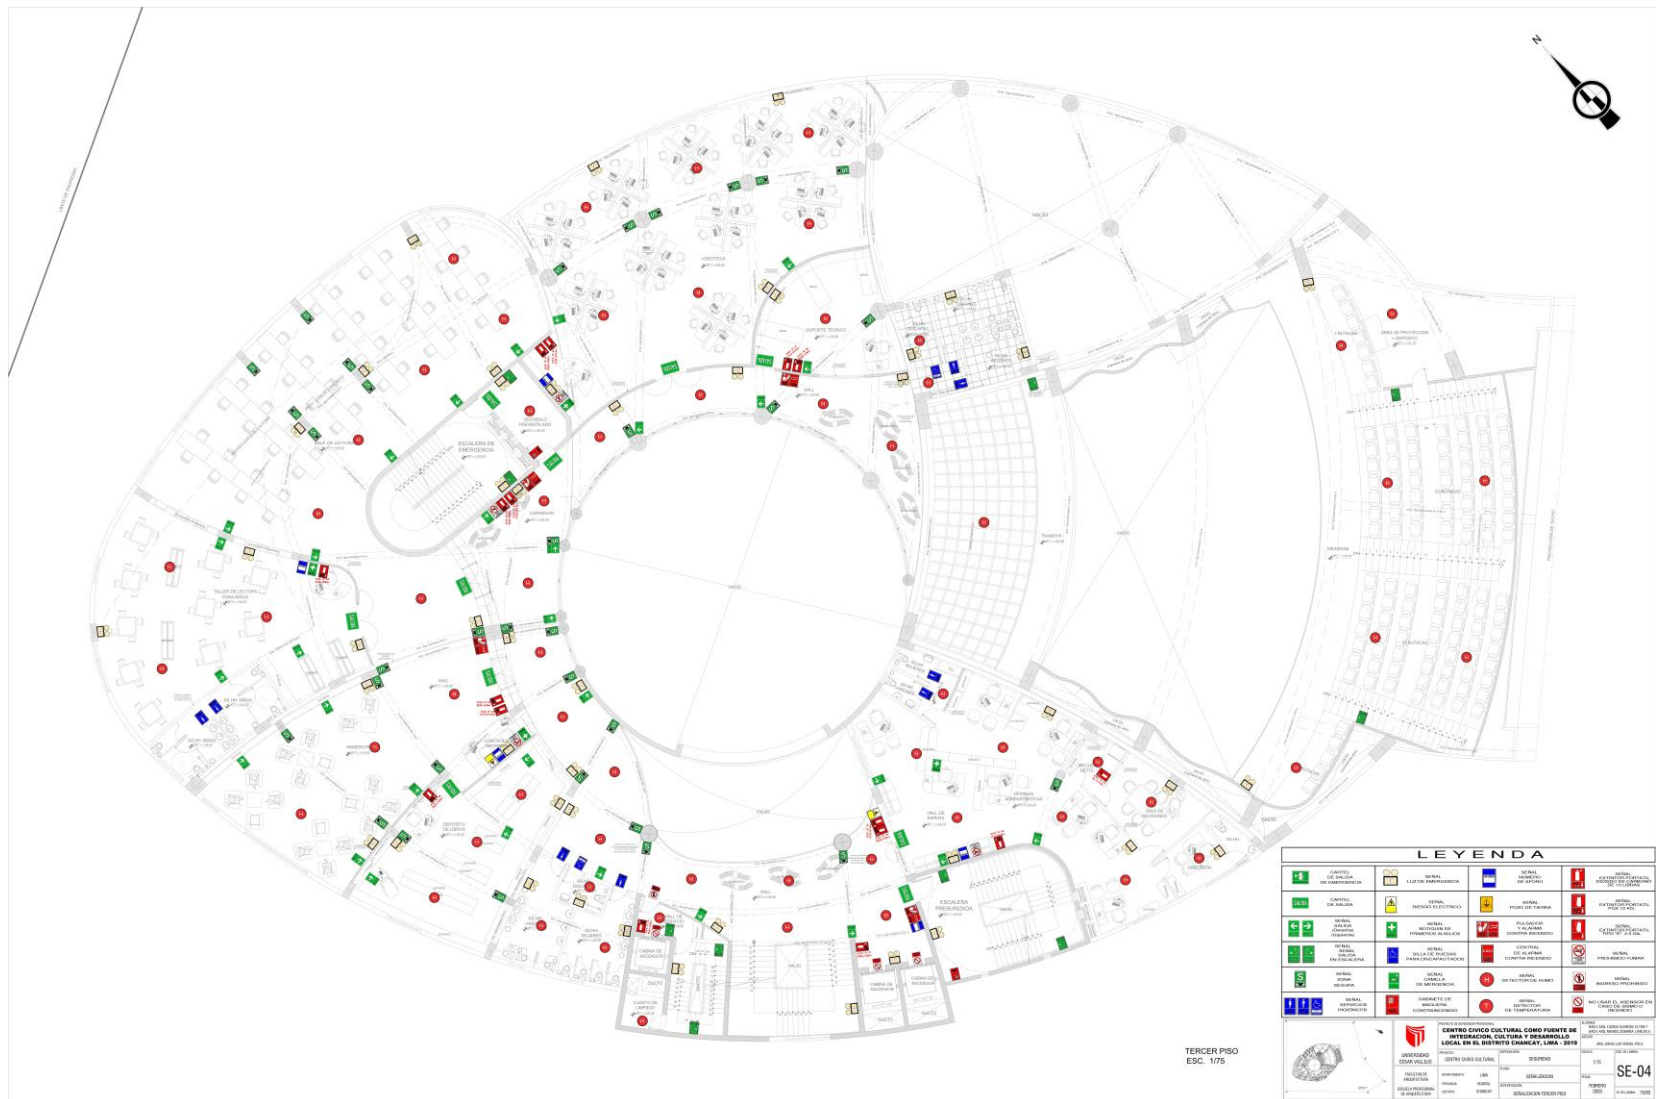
LEYENDA

| | | | | | | | |
|---|---|---|---|---|---|---|---|
| | CARTEL DE SALIDA DE EMERGENCIA | | SEÑAL LUZ DE EMERGENCIA | | SEÑAL NÚMERO DE AFORO | | SEÑAL EXTINTOR PORTATIL DIÓXIDO DE CARBONO |
| | CARTEL DE SALIDA | | SEÑAL RIESGO ELÉCTRICO | | SEÑAL POZO DE TIERRA | | SEÑAL EXTINTOR PORTATIL |
| | SEÑAL SALIDA | | SEÑAL BOTIQUIN DE PRIMEROS AUXILIOS | | PULSADOR Y ALARMA CONTRA INCENDIO | | SEÑAL EXTINTOR PORTATIL |
| | SEÑAL SALIDA EN ESCALERA | | SEÑAL SILLA DE RUEDAS PARA DISCAPACITADOS | | CENTRAL DE ALARMA CONTRA INCENDIO | | SEÑAL PROHIBIDO FUMAR |
| | SEÑAL ZONA SEGURA | | SEÑAL CAMILLA DE EMERGENCIA | | SEÑAL DETECTOR DE HUMO | | SEÑAL INGRESO PROHIBIDO |
| | SEÑAL SERVICIOS HIGIENICOS | | GABINETE DE MANGUERA CONTRAINCENDIO | | SEÑAL DETECTOR DE TEMPERATURA | | NO USAR EL ASCENSOR EN CASO DE SISMO O INCENDIO |

CENTRO CIVICO CULTURAL COMO FUENTE DE INTEGRACION, CULTURA Y DESARROLLO LOCAL EN EL DISTRITO CHANCAY, LIMA - 2019

UNIVERSIDAD CESAR VALLEJO

CENTRO CIVICO CULTURAL

SEGURIDAD

SEÑALIZACION

SEÑALIZACION TERCER PISO

SE-04

TERCER PISO
ESC. 1/75

ESCALERA DE EMERGENCIA

ESCALERA PRESURIZADA

VACIO

N